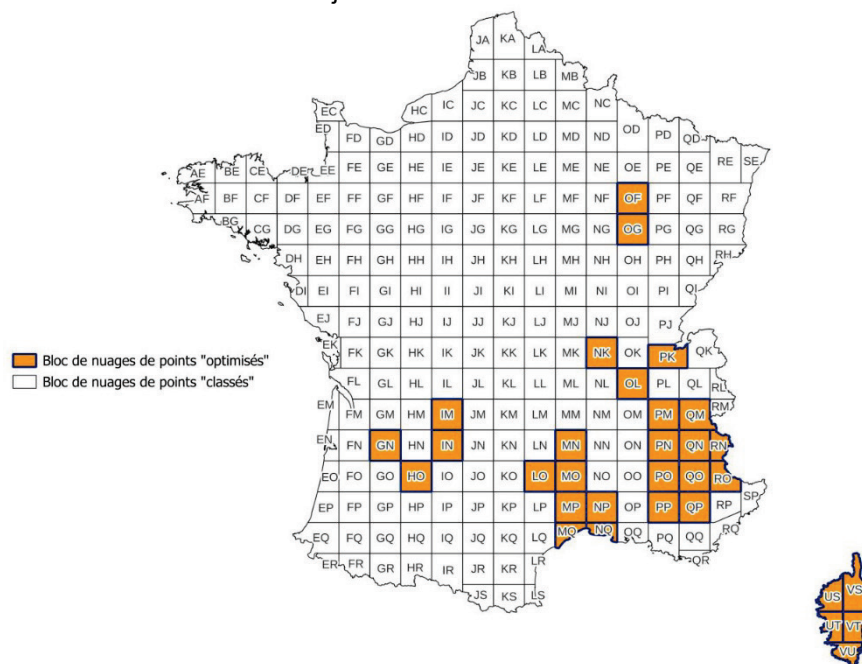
Bloc de nuages de points "optimisés"
Bloc de nuages de points "classés"

JA KA
LA
JB KB LB MB
EC HC IC JC KC LC MC NC
ED FD GD HD ID JD KD LD MD ND OD PD QD
AE BE CE DE EE FE GE HE IE JE KE LE ME NE OE PE QE RE SE
AF BF CF DF EF FF GF HF IF JF KF LF MF NF OF PF QF RF
BG CG DG EG FG GG HG IG JG KG LG MG NG OG PG QG RG
DH EH FH GH HH IH JH KH LH MH NH OH PH QH RH
DI EI FI GI HI II JI KI LI MI NI OI PI QI
EJ FJ GJ HJ IJ JJ KJ LJ MJ NJ OJ PJ
EK FK GK HK IK JK KK LK MK NK OK PK QK
FL GL HL IL JL KL LL ML NL OL PL QL RL
EM FM GM HM IM JM KM LM MM NM OM PM QM RM
EN FN GN HN IN JN KN LN MN NN ON PN QN RN
EO FO GO HO IO JO KO LO MO NO OO PO QO RO
EP FP GP HP IP JP KP LP MP NP OP PP QP RP SP
EQ FQ GQ HQ IQ JQ KQ LQ MQ NQ OQ PQ QQ RQ
ER FR GR HR IR JR KR LR QR
JS KS LS
US VS
UT VT
VU